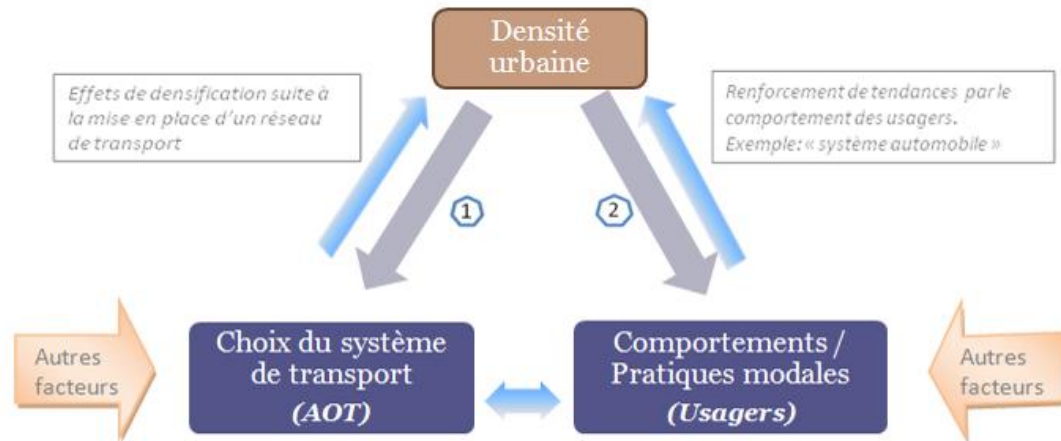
Densité urbaine

Effets de densification suite à la mise en place d'un réseau de transport

Renforcement de tendances par le comportement des usagers. Exemple: « système automobile »

1

2

Autres facteurs

Choix du système de transport
(AOT)

Comportements / Pratiques modales
(Usagers)

Autres facteurs